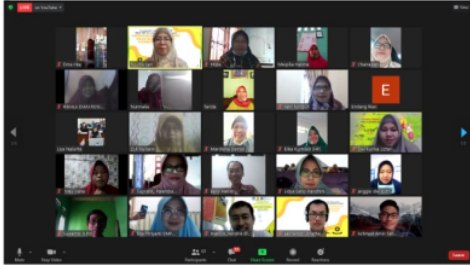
LIVE on YouTube

Ema Iba
Hidia
Melalita Hanne
Chairunnisa
Marissa Endra Nisb
Nurmala
Setila
Endang Wuri
E
Lisa Maharta
Zul Fatiam
Mardiana Danielli
Elika Kurnnia Eeh
Elsi Kurnia Utami
Saprii Hanafiah
Afizz Rahim
Sakti Soma Hendria
Anggia Hyuna
Ilyas Friyanti Doh
Arishi Syamwil
Vnt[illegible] Ibi

Unmute
Stop Video
Participants
Chat
Share Screen
Record
Reactions
End